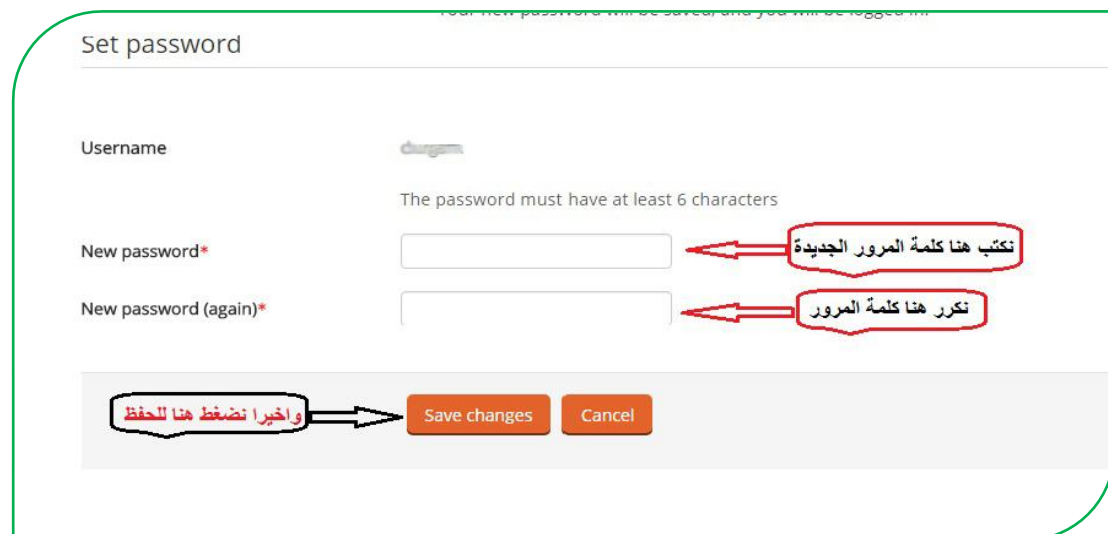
Your new password will be saved, and you will be logged in.

Set password

Username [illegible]

The password must have at least 6 characters

New password*

نكتب هنا كلمة المرور الجديدة

New password (again)*

نكرر هنا كلمة المرور

واخيرا نضغط هنا للحفظ

Save changes

Cancel